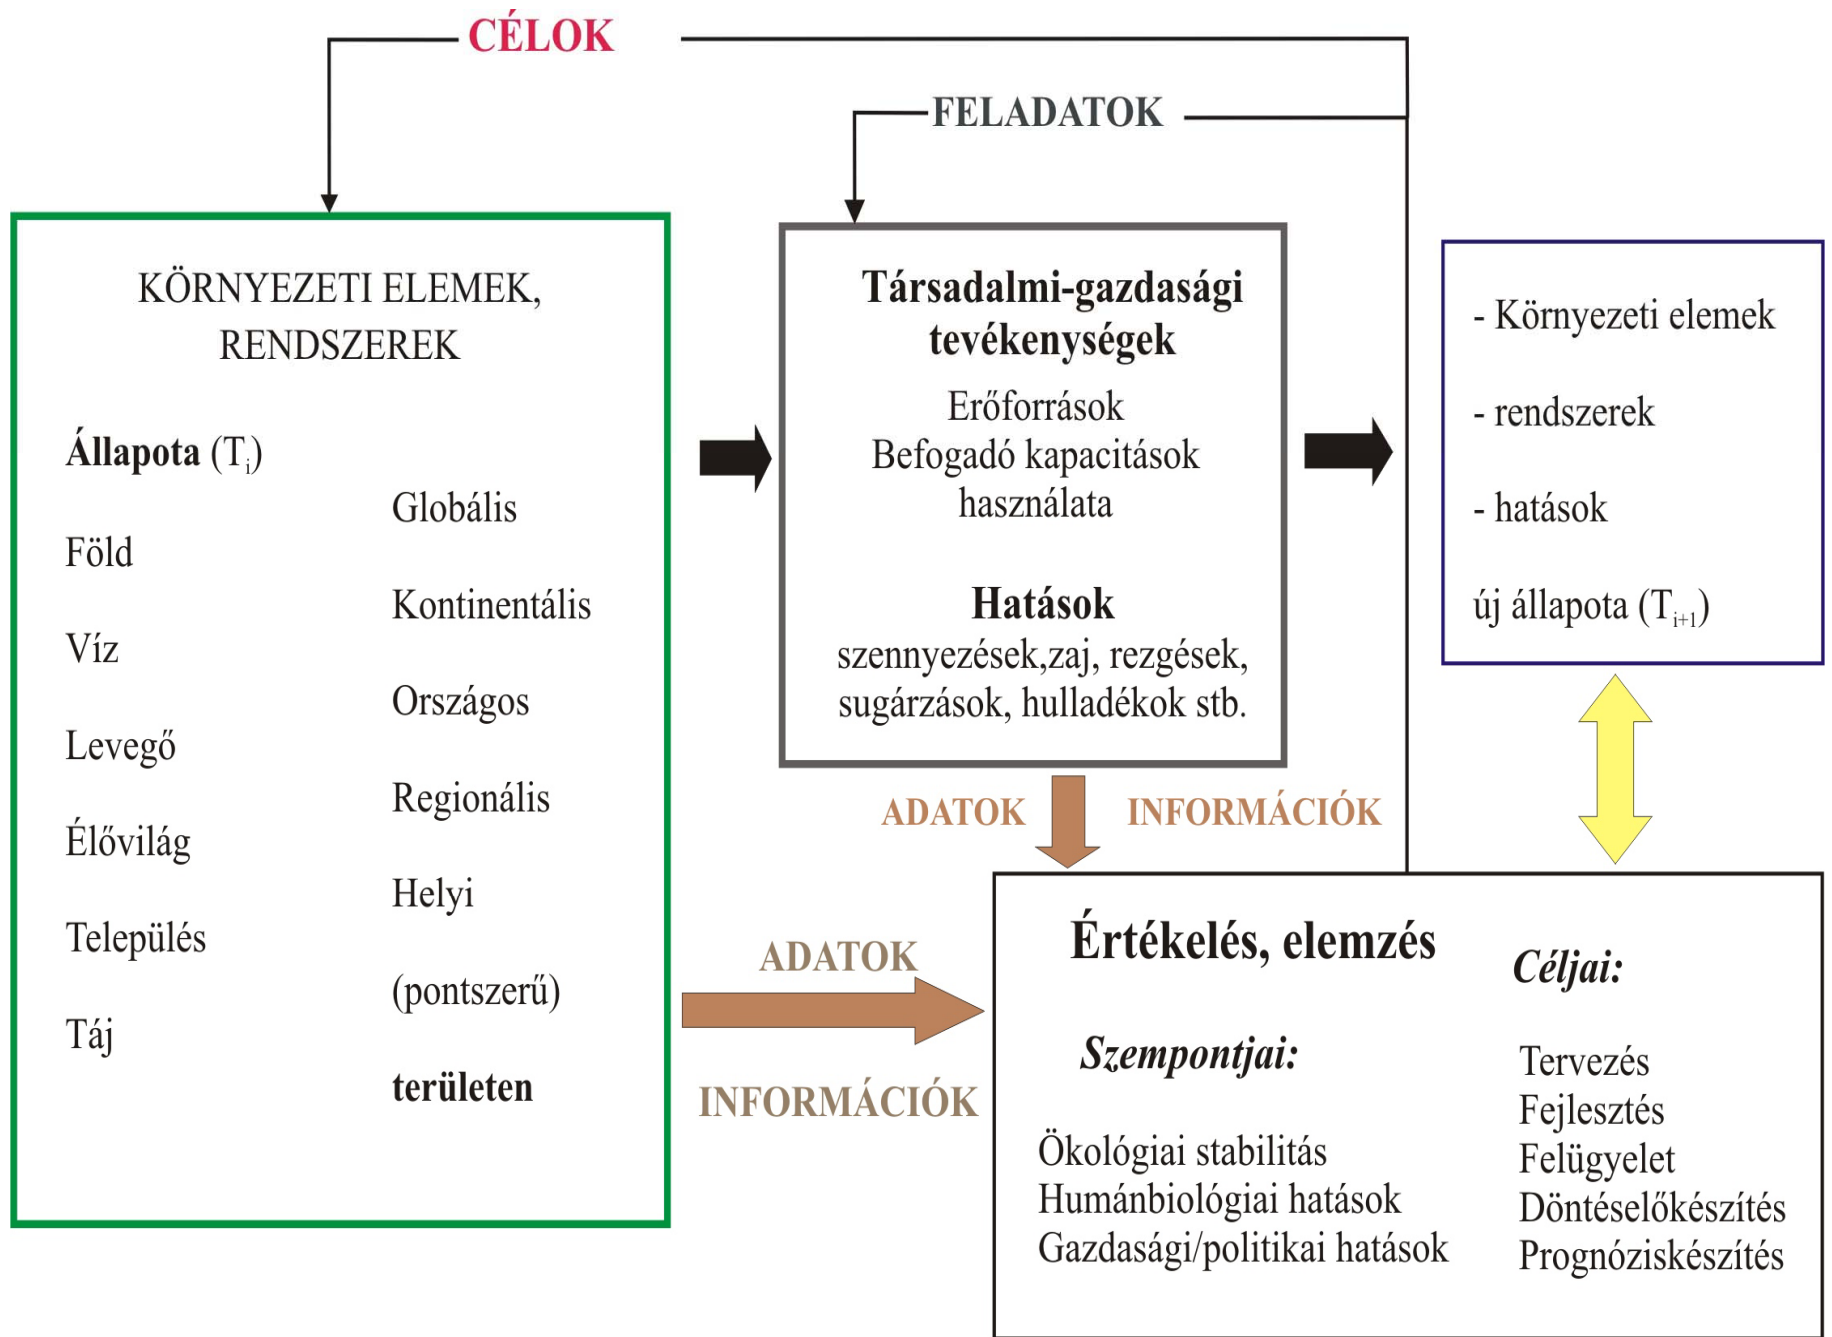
CÉLOK

FELADATOK

KÖRNYEZETI ELEMEK, RENDSZEREK

Állapota ($T_i$)

Föld

Víz

Levegő

Élővilág

Település

Táj

Globális

Kontinentális

Országos

Regionális

Helyi

(pontszerű)

területen

Társadalmi-gazdasági tevékenységek

Erőforrások
Befogadó kapacitások
használata

Hatások
szennyezések,zaj, rezgések, sugárzások, hulladékok stb.

- Környezeti elemek

- rendszerek

- hatások

új állapota ($T_{i+1}$)

ADATOK

INFORMÁCIÓK

ADATOK

INFORMÁCIÓK

Értékelés, elemzés

Szempontjai:

Ökológiai stabilitás
Humánbiológiai hatások
Gazdasági/politikai hatások

Céljai:

Tervezés
Fejlesztés
Felügyelet
Döntéselőkészítés
Prognóziskészítés